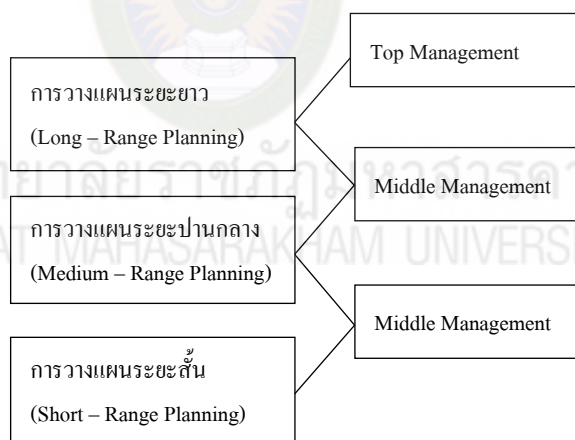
Top Management

การวางแผนระยะยาว
(Long – Range Planning)

Middle Management

การวางแผนระยะปานกลาง
(Medium – Range Planning)

Middle Management

การวางแผนระยะสั้น
(Short – Range Planning)

ยาลัยราชภัฏมหาสารคาม
AT MAHASARAKHAM UNIVERSI